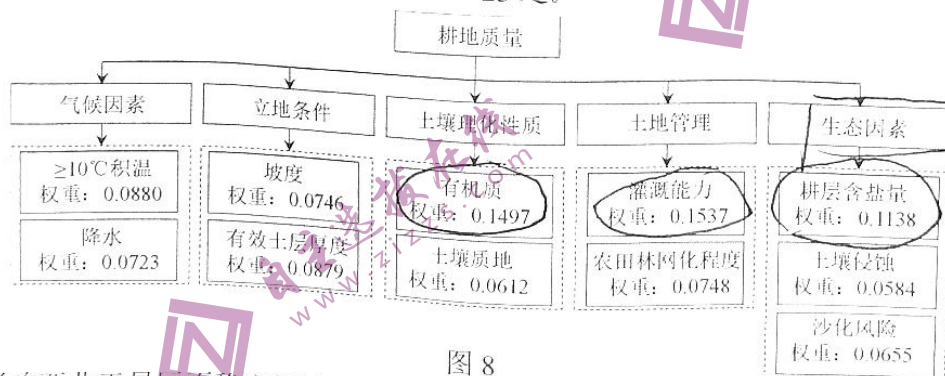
耕地质量

气候因素

≥10℃积温
权重：0.0880

降水
权重：0.0723

立地条件

坡度
权重：0.0746

有效土层厚度
权重：0.0879

土壤理化性质

有机质
权重：0.1497

土壤质地
权重：0.0612

土地管理

灌溉能力
权重：0.1537

农田林网化程度
权重：0.0748

生态因素

耕层含盐量
权重：0.1138

土壤侵蚀
权重：0.0584

沙化风险
权重：0.0655

图 8